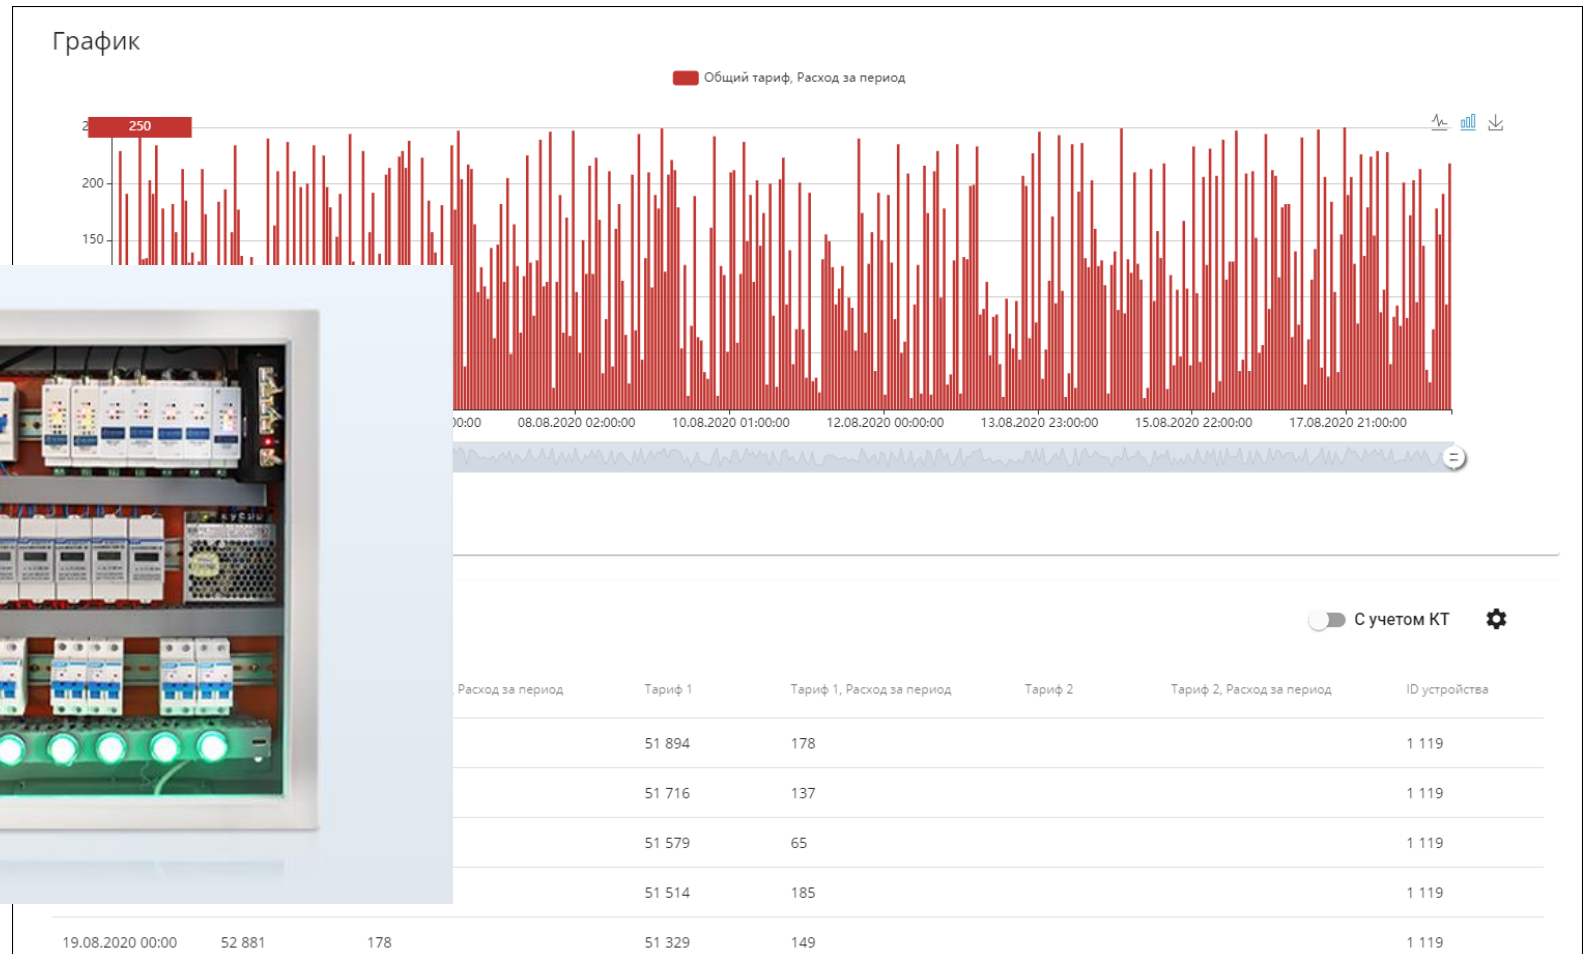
График

Общий тариф, Расход за период

250
200
150

00:00 08.08.2020 02:00:00 10.08.2020 01:00:00 12.08.2020 00:00:00 13.08.2020 23:00:00 15.08.2020 22:00:00 17.08.2020 21:00:00

С учетом КТ

| Расход за период | Тариф 1 | Тариф 1, Расход за период | Тариф 2 | Тариф 2, Расход за период | ID устройства |
|---|---|---|---|---|---|
| | 51 894 | 178 | | | 1 119 |
| | 51 716 | 137 | | | 1 119 |
| | 51 579 | 65 | | | 1 119 |
| | 51 514 | 185 | | | 1 119 |

19.08.2020 00:00 52 881 178 51 329 149 1 119